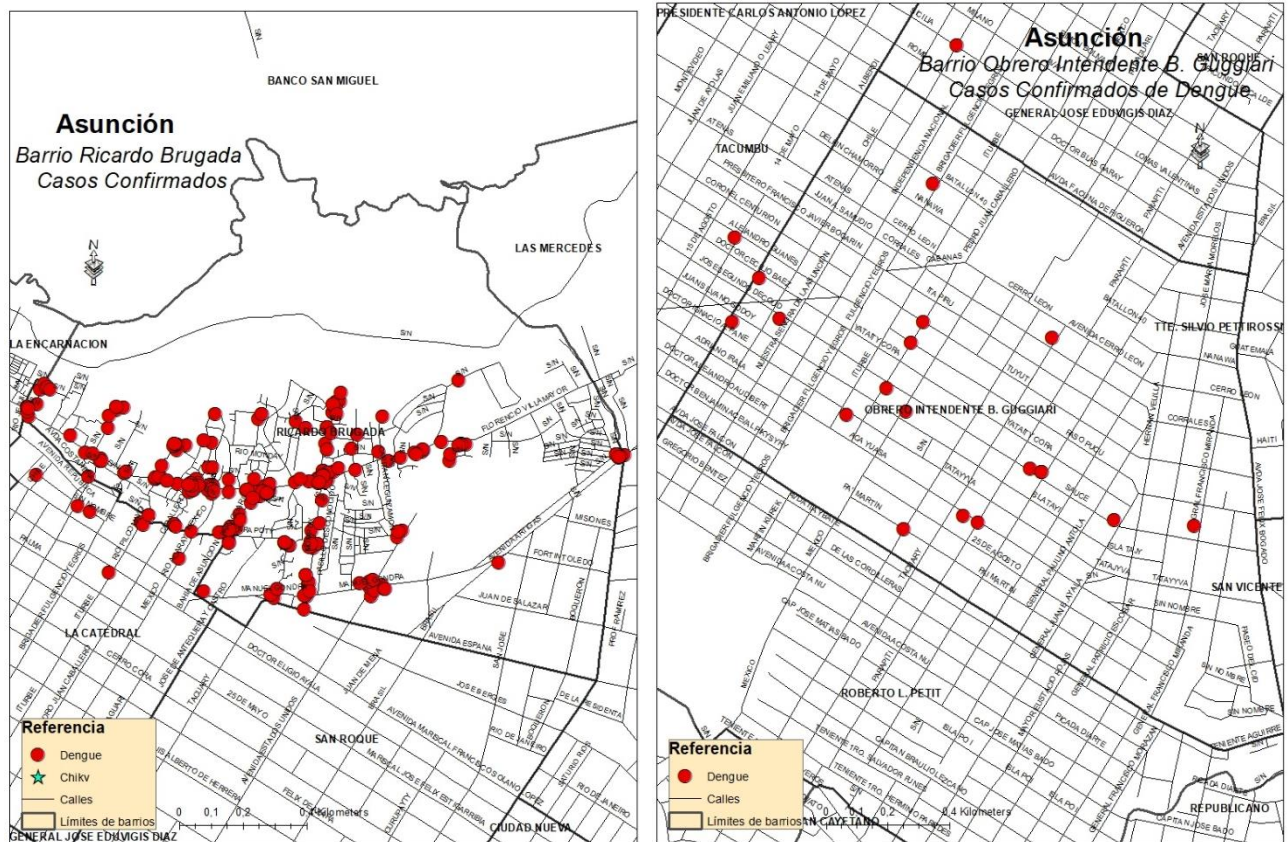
Asunción
Barrio Ricardo Brugada
Casos Confirmados

BANCO SAN MIGUEL
LAS MERCEDES
LA ENCARNACION
RICARDO BRUGADA
LA CATEDRAL
SAN ROQUE
CIUDAD NUEVA
GENERAL JOSE EDUVIGIS DIAZ
FORTIN TOLEDO
MISIONES
JUAN DE SALAZAR
AVENIDA ESPAÑA
SAN JOSE
TACUARY
25 DE MAYO
DOCTOR ELIGIO AYALA
CERRO CORA
MEXICO

Referencia
Dengue
Chikv
Calles
Límites de barrios
0 0.1 0.2 0.4 Kilometers

Asunción
Barrio Obrero Intendente B. Guggiari
Casos Confirmados de Dengue

PRESIDENTE CARLOS ANTONIO LOPEZ
GENERAL JOSE EDUVIGIS DIAZ
TACUMBU
SAN ROQUE
TTE. SILVIO PETTIROSSI
OBRERO INTENDENTE B. GUGGIARI
SAN VICENTE
ROBERTO L. PETIT
REPUBLICANO
SAN CAYETANO
CERRO LEON
AVENIDA CERRO LEON
TUYUTI
PASO PUCU
SAUCE
ISLA TAJY
TATAYYVA
25 DE AGOSTO
PAI MARTIN
MEXICO
HAITI

Referencia
Dengue
Calles
Límites de barrios
0 0.1 0.2 0.4 Kilometers